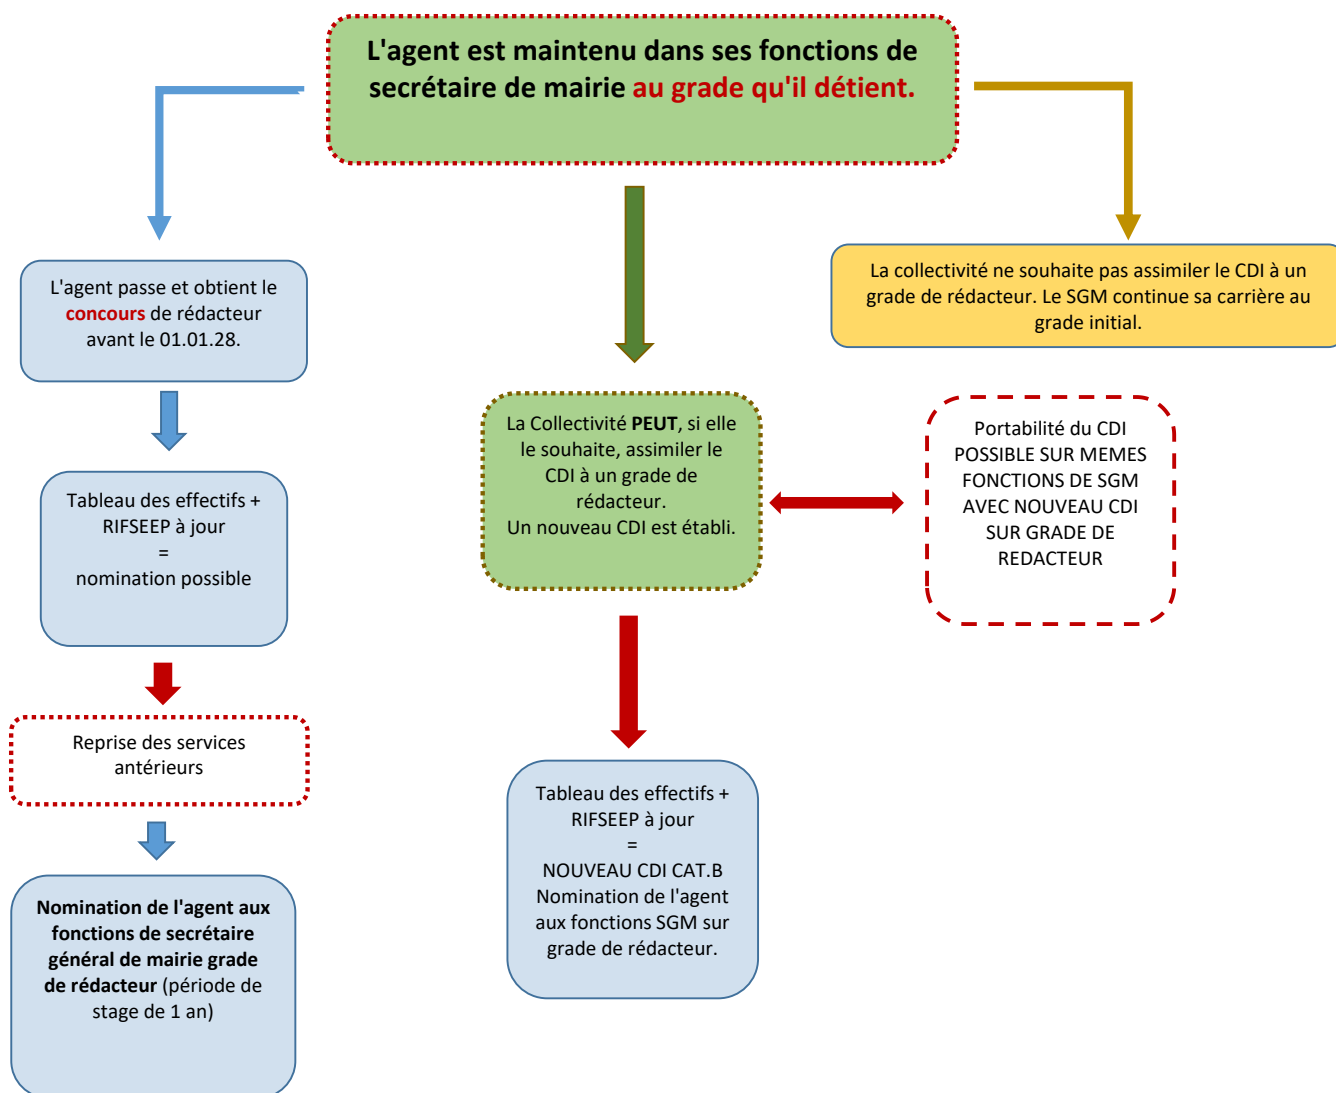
L'agent est maintenu dans ses fonctions de secrétaire de mairie au grade qu'il détient.

L'agent passe et obtient le concours de rédacteur avant le 01.01.28.

Tableau des effectifs + RIFSEEP à jour = nomination possible

Reprise des services antérieurs

Nomination de l'agent aux fonctions de secrétaire général de mairie grade de rédacteur (période de stage de 1 an)

La Collectivité PEUT, si elle le souhaite, assimiler le CDI à un grade de rédacteur. Un nouveau CDI est établi.

Tableau des effectifs + RIFSEEP à jour = NOUVEAU CDI CAT.B Nomination de l'agent aux fonctions SGM sur grade de rédacteur.

La collectivité ne souhaite pas assimiler le CDI à un grade de rédacteur. Le SGM continue sa carrière au grade initial.

Portabilité du CDI POSSIBLE SUR MEMES FONCTIONS DE SGM AVEC NOUVEAU CDI SUR GRADE DE REDACTEUR